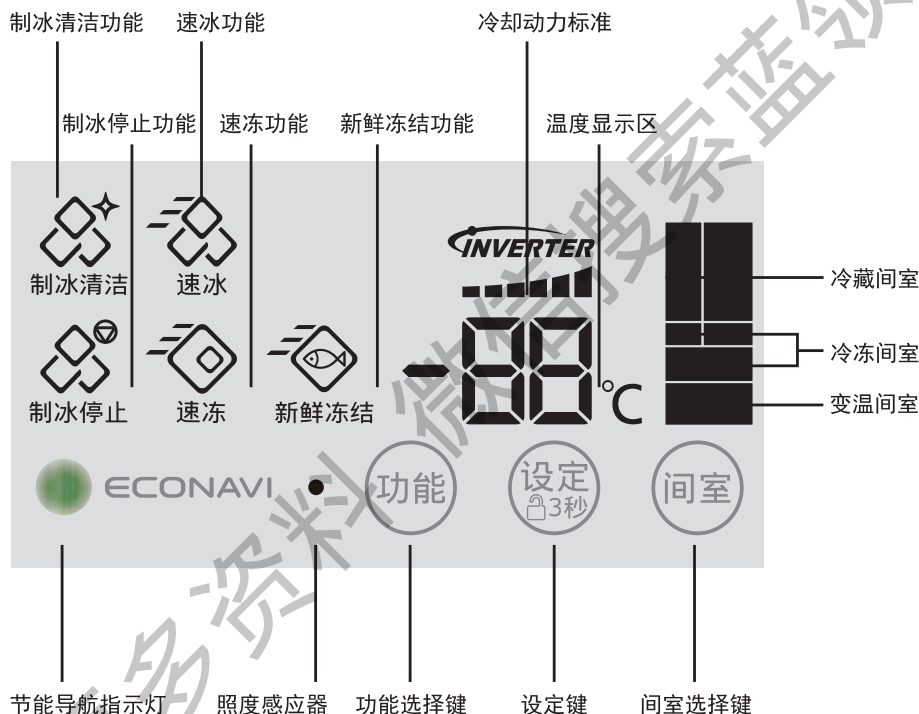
制冰清洁功能
速冰功能
冷却动力标准
制冰停止功能
速冻功能
新鲜冻结功能
温度显示区
INVERTER
制冰清洁
速冰
冷藏间室
-88℃
冷冻间室
制冰停止
速冻
新鲜冻结
变温间室
ECONAVI
功能
设定
3秒
间室
节能导航指示灯
照度感应器
功能选择键
设定键
间室选择键